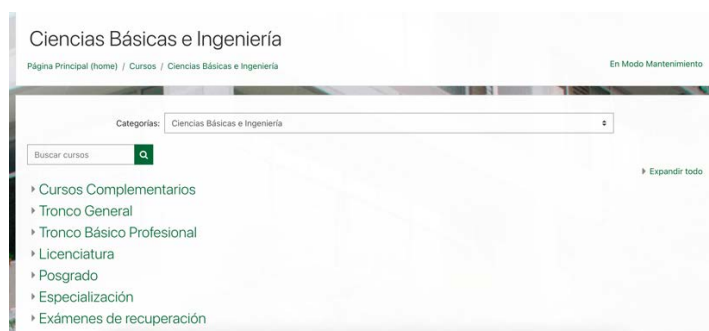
Ciencias Básicas e Ingeniería

Página Principal (home) / Cursos / Ciencias Básicas e Ingeniería

En Modo Mantenimiento

Categorías: Ciencias Básicas e Ingeniería

Buscar cursos

▸ Expandir todo

▸ Cursos Complementarios
▸ Tronco General
▸ Tronco Básico Profesional
▸ Licenciatura
▸ Posgrado
▸ Especialización
▸ Exámenes de recuperación